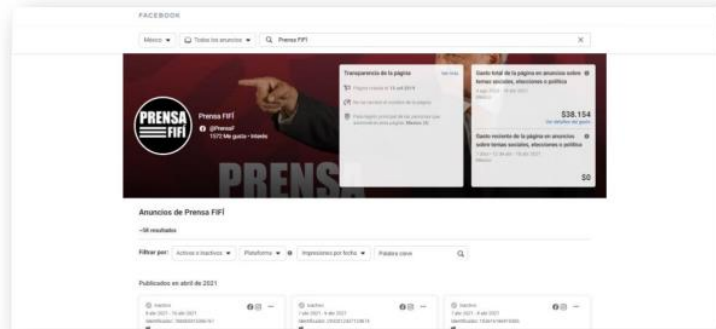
FACEBOOK

México ▾ Todos los anuncios ▾ Prensa FIFÍ ×

PRENSA FIFÍ

Prensa FIFÍ
@PrensaF
1572 Me gusta · Interés

Transparencia de la página Ver más
Página creada el 15 oct 2019
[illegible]
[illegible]

Gasto total de la página en anuncios sobre temas sociales, elecciones o política
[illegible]
$38.154
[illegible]

Gasto reciente de la página en anuncios sobre temas sociales, elecciones o política
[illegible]
$0

PRENSA

Anuncios de Prensa FIFÍ

~58 resultados

Filtrar por: Activos e inactivos ▾ Plataforma ▾ Impresiones por fecha ▾ Palabra clave

Publicados en abril de 2021

Inactivo
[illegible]
Identificador: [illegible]

Inactivo
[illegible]
Identificador: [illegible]

Inactivo
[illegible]
Identificador: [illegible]